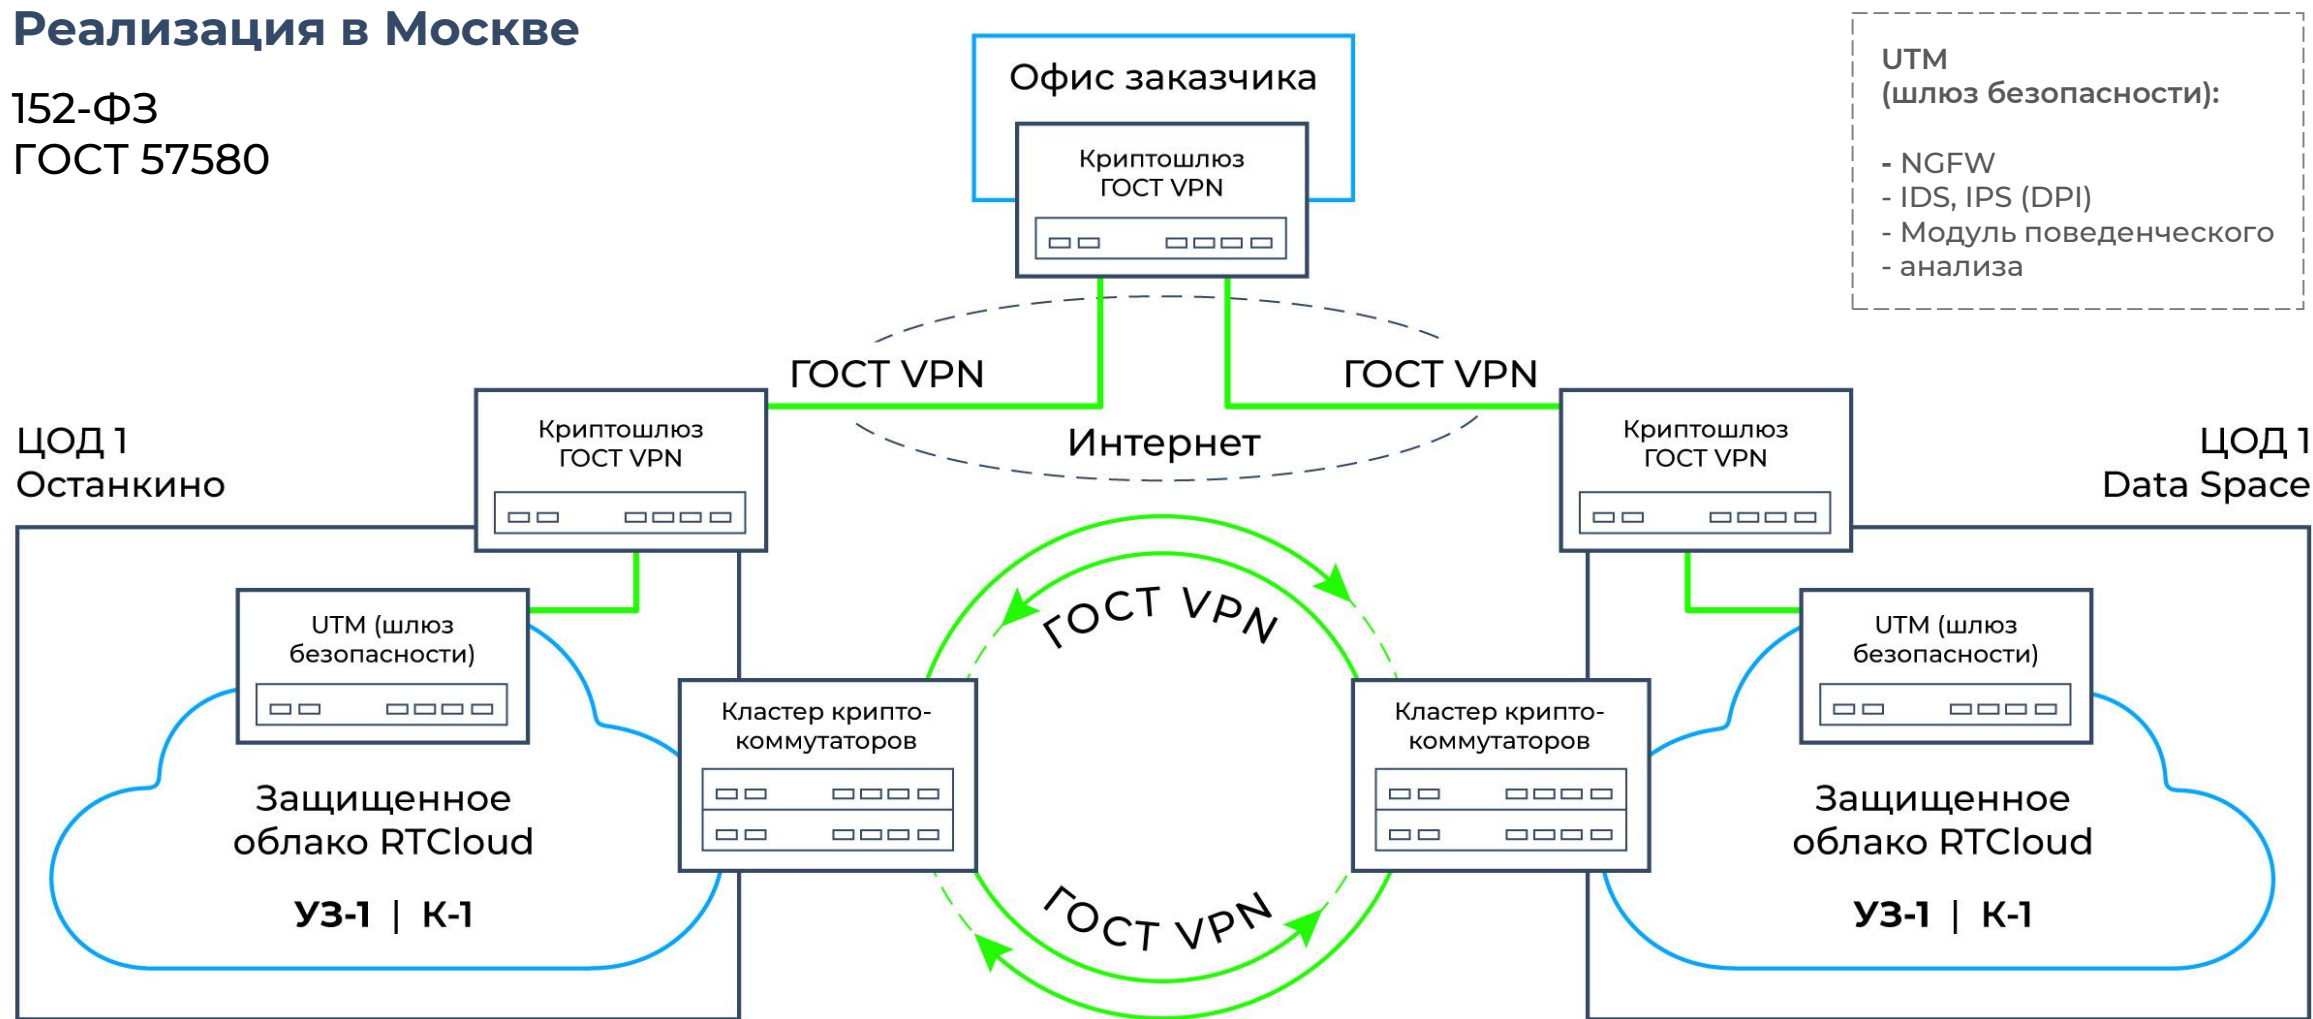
Реализация в Москве

152-ФЗ
ГОСТ 57580

Офис заказчика

Криптошлюз ГОСТ VPN

UTM
(шлюз безопасности):

- NGFW
- IDS, IPS (DPI)
- Модуль поведенческого
- анализа

ГОСТ VPN

ГОСТ VPN

Интернет

ЦОД 1
Останкино

Криптошлюз ГОСТ VPN

Криптошлюз ГОСТ VPN

ЦОД 1
Data Space

ГОСТ VPN

UTM (шлюз безопасности)

UTM (шлюз безопасности)

Кластер крипто-коммутаторов

Кластер крипто-коммутаторов

Защищенное облако RTCloud

УЗ-1 | К-1

Защищенное облако RTCloud

УЗ-1 | К-1

ГОСТ VPN